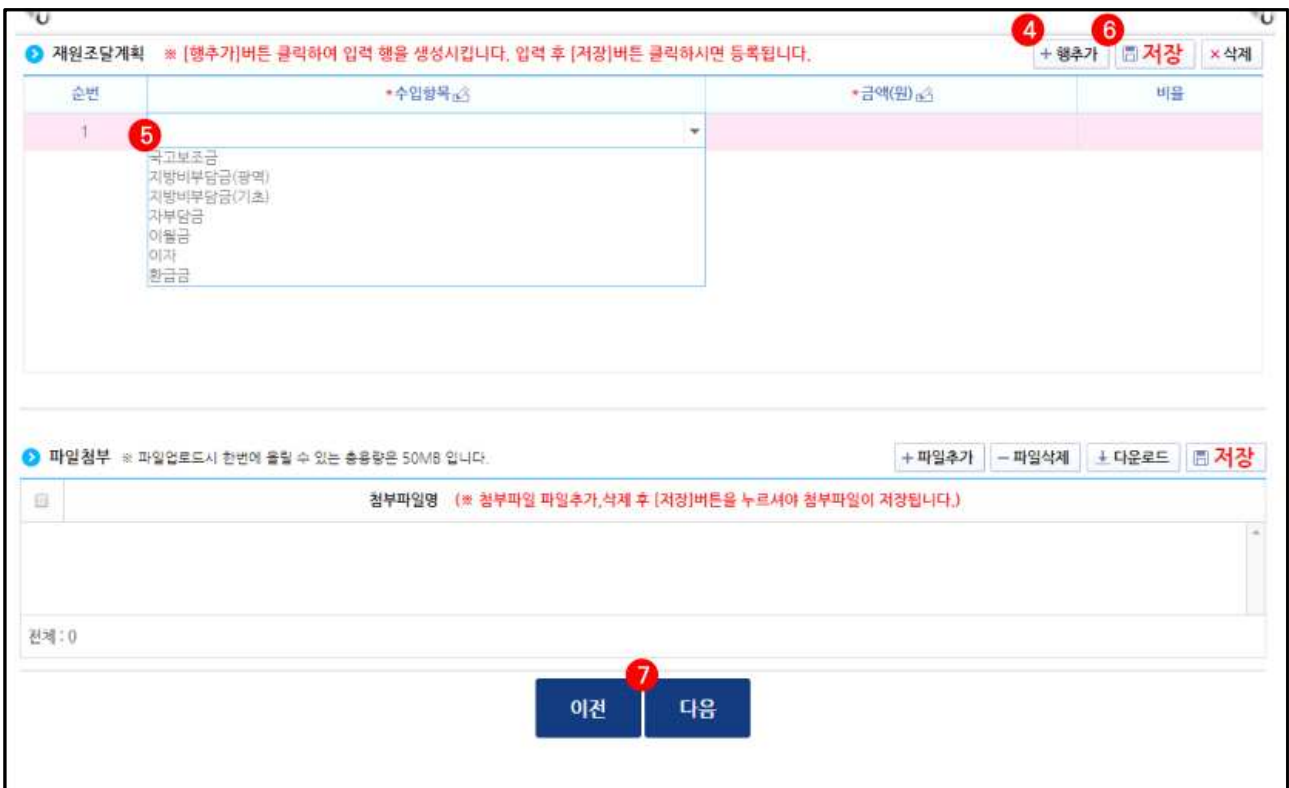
재원조달계획 ※ [행추가]버튼 클릭하여 입력 행을 생성시킵니다. 입력 후 [저장]버튼 클릭하시면 등록됩니다.

4 + 행추가 6 저장 × 삭제

| 순번 | *수입항목 | *금액(원) | 비율 |
|---|---|---|---|
| 1 | 5 | | |

국고보조금
지방비부담금(광역)
지방비부담금(기초)
자부담금
이월금
이자
환급금

파일첨부 ※ 파일업로드시 한번에 올릴 수 있는 총용량은 50MB 입니다.

+ 파일추가 − 파일삭제 다운로드 저장

첨부파일명 (※ 첨부파일 파일추가,삭제 후 [저장]버튼을 누르셔야 첨부파일이 저장됩니다.)

전체 : 0

7
이전 다음